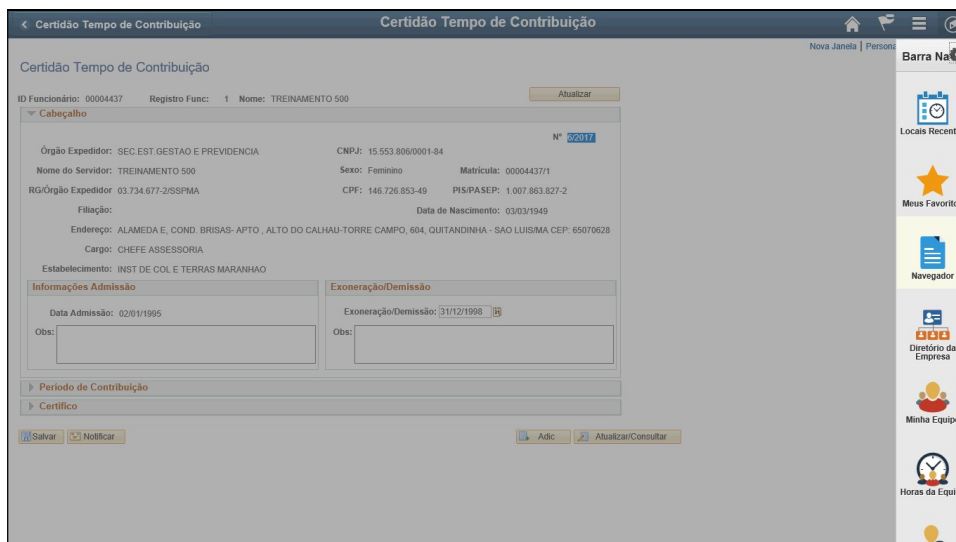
< Certidão Tempo de Contribuição

Certidão Tempo de Contribuição

Nova Janela | Persona

Barra Na

Certidão Tempo de Contribuição

ID Funcionário: 00004437 Registro Func: 1 Nome: TREINAMENTO 500

Atualizar

Cabeçalho

Nº 6/2017

Órgão Expedidor: SEC.EST.GESTAO E PREVIDENCIA

CNPJ: 15.553.806/0001-84

Nome do Servidor: TREINAMENTO 500

Sexo: Feminino

Matrícula: 00004437/1

RG/Órgão Expedidor 03.734.677-2/SSPMA

CPF: 146.726.853-49

PIS/PASEP: 1.007.863.827-2

Filiação:

Data de Nascimento: 03/03/1949

Endereço: ALAMEDA E, COND. BRISAS- APTO , ALTO DO CALHAU-TORRE CAMPO, 604, QUITANDINHA - SAO LUIS/MA CEP: 65070628

Cargo: CHEFE ASSESSORIA

Estabelecimento: INST DE COL E TERRAS MARANHAO

Informações Admissão

Data Admissão: 02/01/1995

Obs:

Exoneração/Demissão

Exoneração/Demissão: 31/12/1998

Obs:

Período de Contribuição

Certifico

Salvar

Notificar

Adic

Atualizar/Consultar

Locais Recent

Meus Favorito

Navegador

Diretório da Empresa

Minha Equipe

Horas da Equi